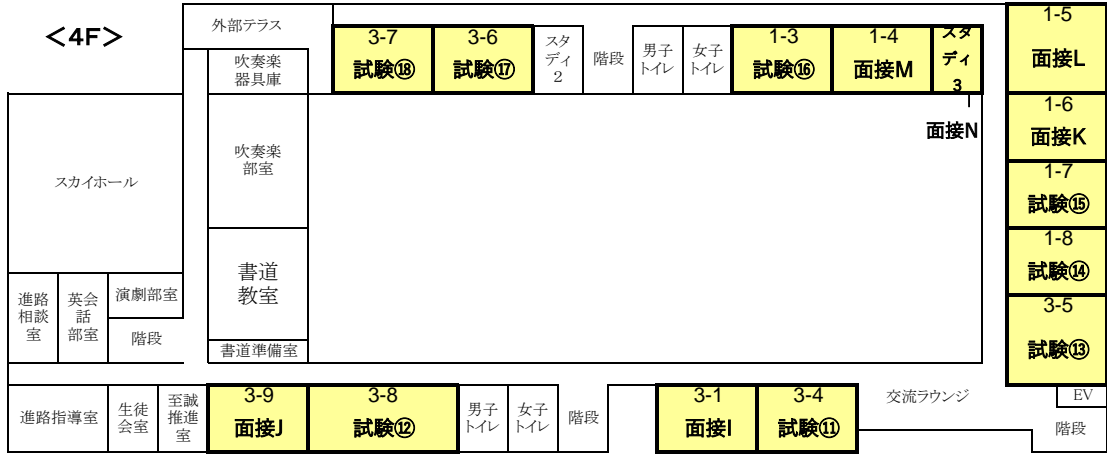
＜4F＞

外部テラス

吹奏楽器具庫

3-7
試験⑱

3-6
試験⑰

スタディ2

階段

男子トイレ

女子トイレ

1-3
試験⑯

1-4
面接M

スタディ3

面接N

1-5
面接L

1-6
面接K

1-7
試験⑮

1-8
試験⑭

3-5
試験⑬

スカイホール

吹奏楽部室

書道教室

書道準備室

進路相談室

英会話部室

演劇部室

階段

進路指導室

生徒会室

至誠推進室

3-9
面接J

3-8
試験⑫

男子トイレ

女子トイレ

階段

3-1
面接I

3-4
試験⑪

交流ラウンジ

EV

階段